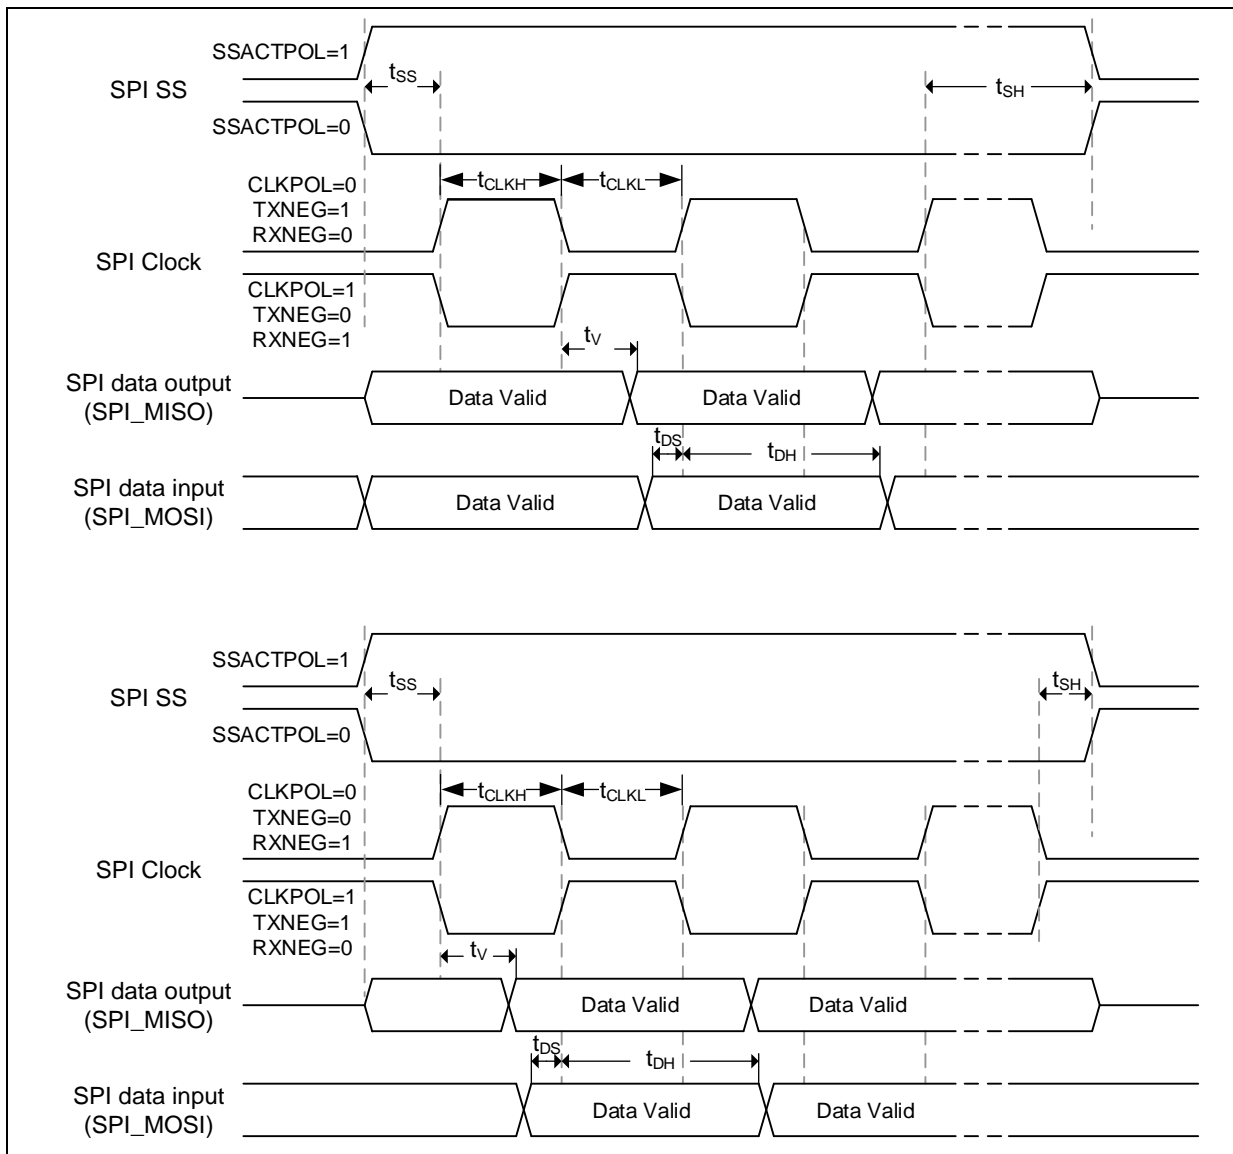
SSACTPOL=1

SPI SS

$t_{SS}$

$t_{SH}$

SSACTPOL=0

CLKPOL=0
TXNEG=1
RXNEG=0

$t_{CLKH}$ $t_{CLKL}$

SPI Clock

CLKPOL=1
TXNEG=0
RXNEG=1

$t_V$

SPI data output (SPI_MISO)

Data Valid

Data Valid

$t_{DS}$ $t_{DH}$

SPI data input (SPI_MOSI)

Data Valid

Data Valid

SSACTPOL=1

SPI SS

$t_{SS}$

$t_{SH}$

SSACTPOL=0

CLKPOL=0
TXNEG=0
RXNEG=1

$t_{CLKH}$ $t_{CLKL}$

SPI Clock

CLKPOL=1
TXNEG=1
RXNEG=0

$t_V$

SPI data output (SPI_MISO)

Data Valid

Data Valid

$t_{DS}$ $t_{DH}$

SPI data input (SPI_MOSI)

Data Valid

Data Valid